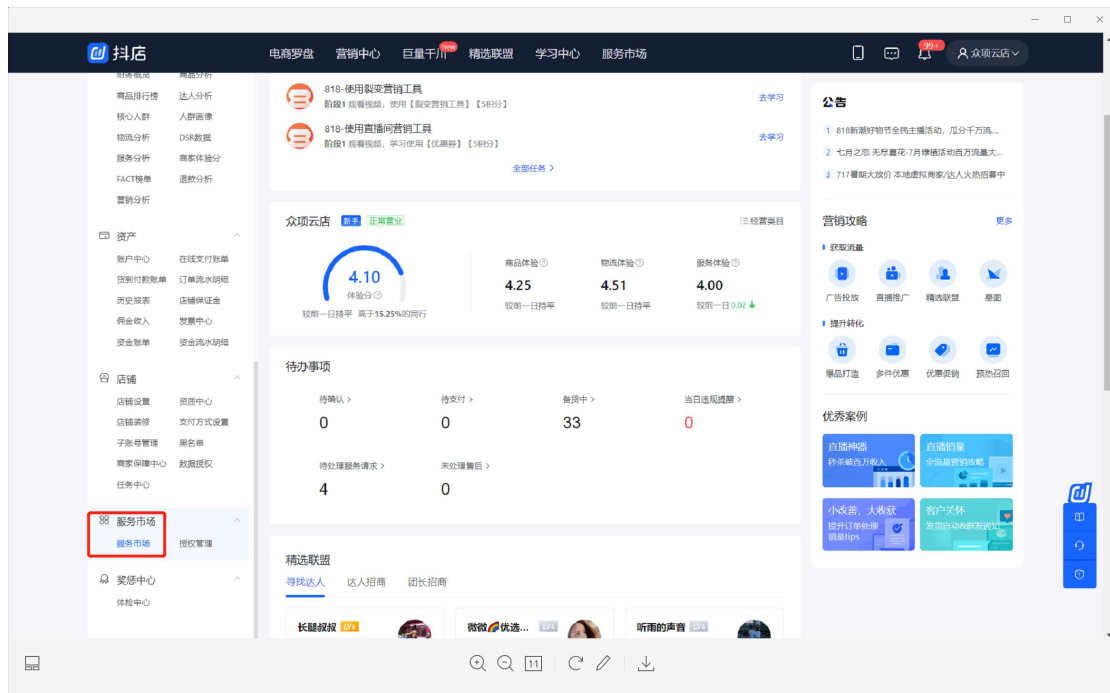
抖店

电商罗盘 营销中心 巨量千川 New 精选联盟 学习中心 服务市场

99+ 众项云店

财务概览 商品分析
商品排行榜 达人分析
核心人群 人群画像
物流分析 DSR数据
服务分析 商家体验分
FACT榜单 退款分析
营销分析

资产
账户中心 在线支付账单
货到付款账单 订单流水明细
历史报表 店铺保证金
佣金收入 发票中心
资金账单 资金流水明细

店铺
店铺设置 资质中心
店铺装修 支付方式设置
子账号管理 黑名单
商家保障中心 数据授权
任务中心

服务市场
服务市场 授权管理

奖惩中心
体检中心

818-使用裂变营销工具
阶段1 观看视频，使用【裂变营销工具】【5积分】
去学习

818-使用直播间营销工具
阶段1 观看视频，学习使用【优惠券】【5积分】
去学习

全部任务 >

众项云店 新手 正常营业
经营类目

4.10
体验分
较前一日持平 高于15.25%的同行

商品体验 4.25 较前一日持平
物流体验 4.51 较前一日持平
服务体验 4.00 较前一日 0.02

待办事项
待确认 > 0
待支付 > 0
备货中 > 33
当日违规提醒 > 0
待处理服务请求 > 4
未处理售后 > 0

精选联盟
寻找达人 达人招商 团长招商
长腿叔叔 LV5
微微🌈优选... LV4
听雨的声音 LV4

公告
1 818新潮好物节全民主播活动，瓜分千万流...
2 七月之恋 无尽夏花-7月慷慨活动百万流量大...
3 717暑期大放价 本地虚拟商家/达人火热招募中

营销攻略 更多
获取流量
广告投放 直播推广 精选联盟 星图
提升转化
爆品打造 多件优惠 优惠营销 预热召回

优秀案例
直播神器 秒杀破百万收入
直播韵量 全流量营销攻略
小改善，大收获 提升订单处理 销量tips
客户关怀 发货自动8群发通知